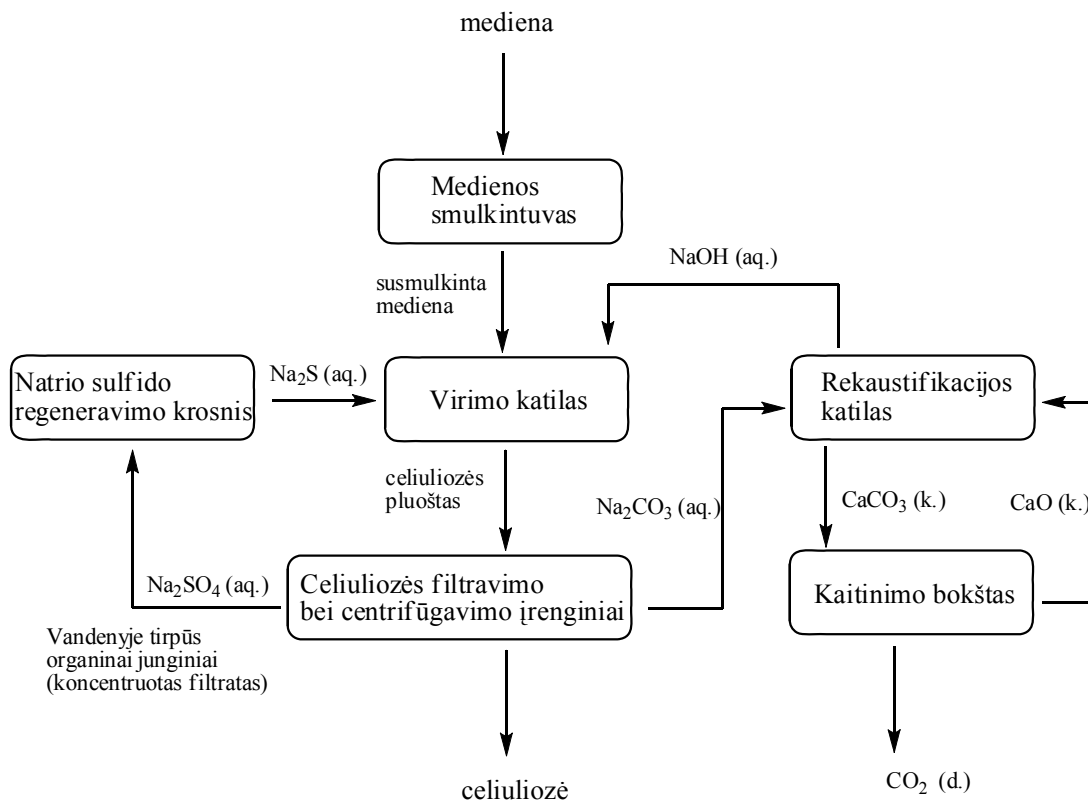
medienа

Medienos smulkintuvas

susmulkinta mediena

NaOH (aq.)

Natrio sulfido regeneravimo krosnis

$Na_2S$ (aq.)

Virimo katilas

Rekaustifikacijos katilas

celiuliozės pluoštas

$Na_2CO_3$ (aq.)

$CaCO_3$ (k.)

CaO (k.)

$Na_2SO_4$ (aq.)

Celiuliozės filtravimo bei centrifūgavimo įrenginiai

Kaitinimo bokštas

Vandenyje tirpūs organinai junginiai (koncentruotas filtratas)

celiuliozė

$CO_2$ (d.)